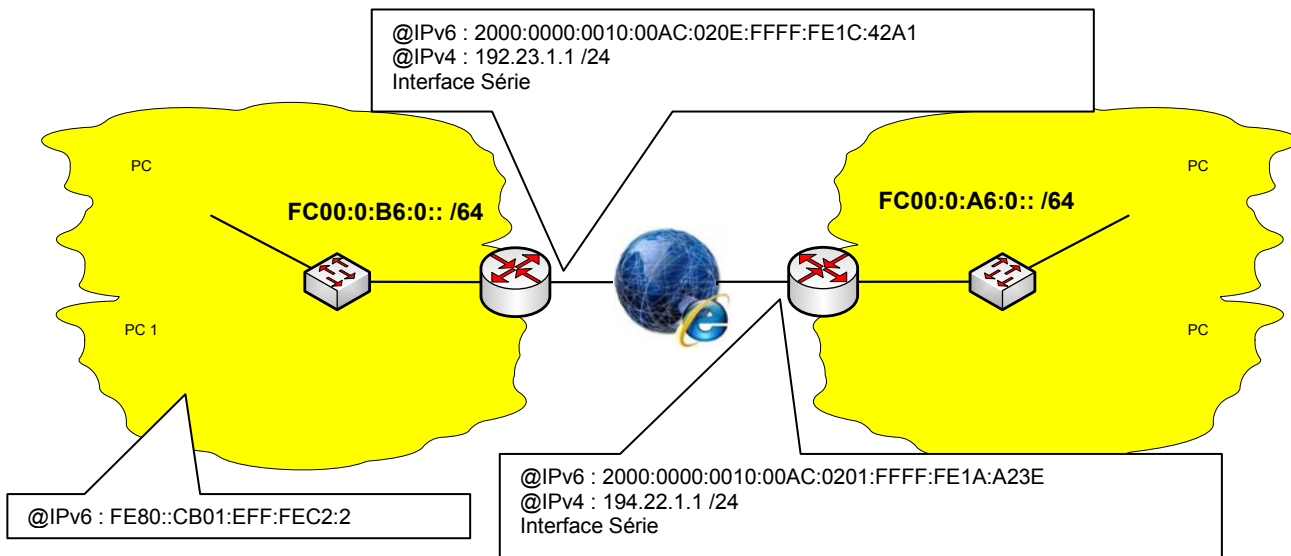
@IPv6 : 2000:0000:0010:00AC:020E:FFFF:FE1C:42A1
@IPv4 : 192.23.1.1 /24
Interface Série

PC

FC00:0:B6:0:: /64

PC 1

FC00:0:A6:0:: /64

PC

PC

@IPv6 : 2000:0000:0010:00AC:0201:FFFF:FE1A:A23E
@IPv4 : 194.22.1.1 /24
Interface Série

@IPv6 : FE80::CB01:EFF:FEC2:2